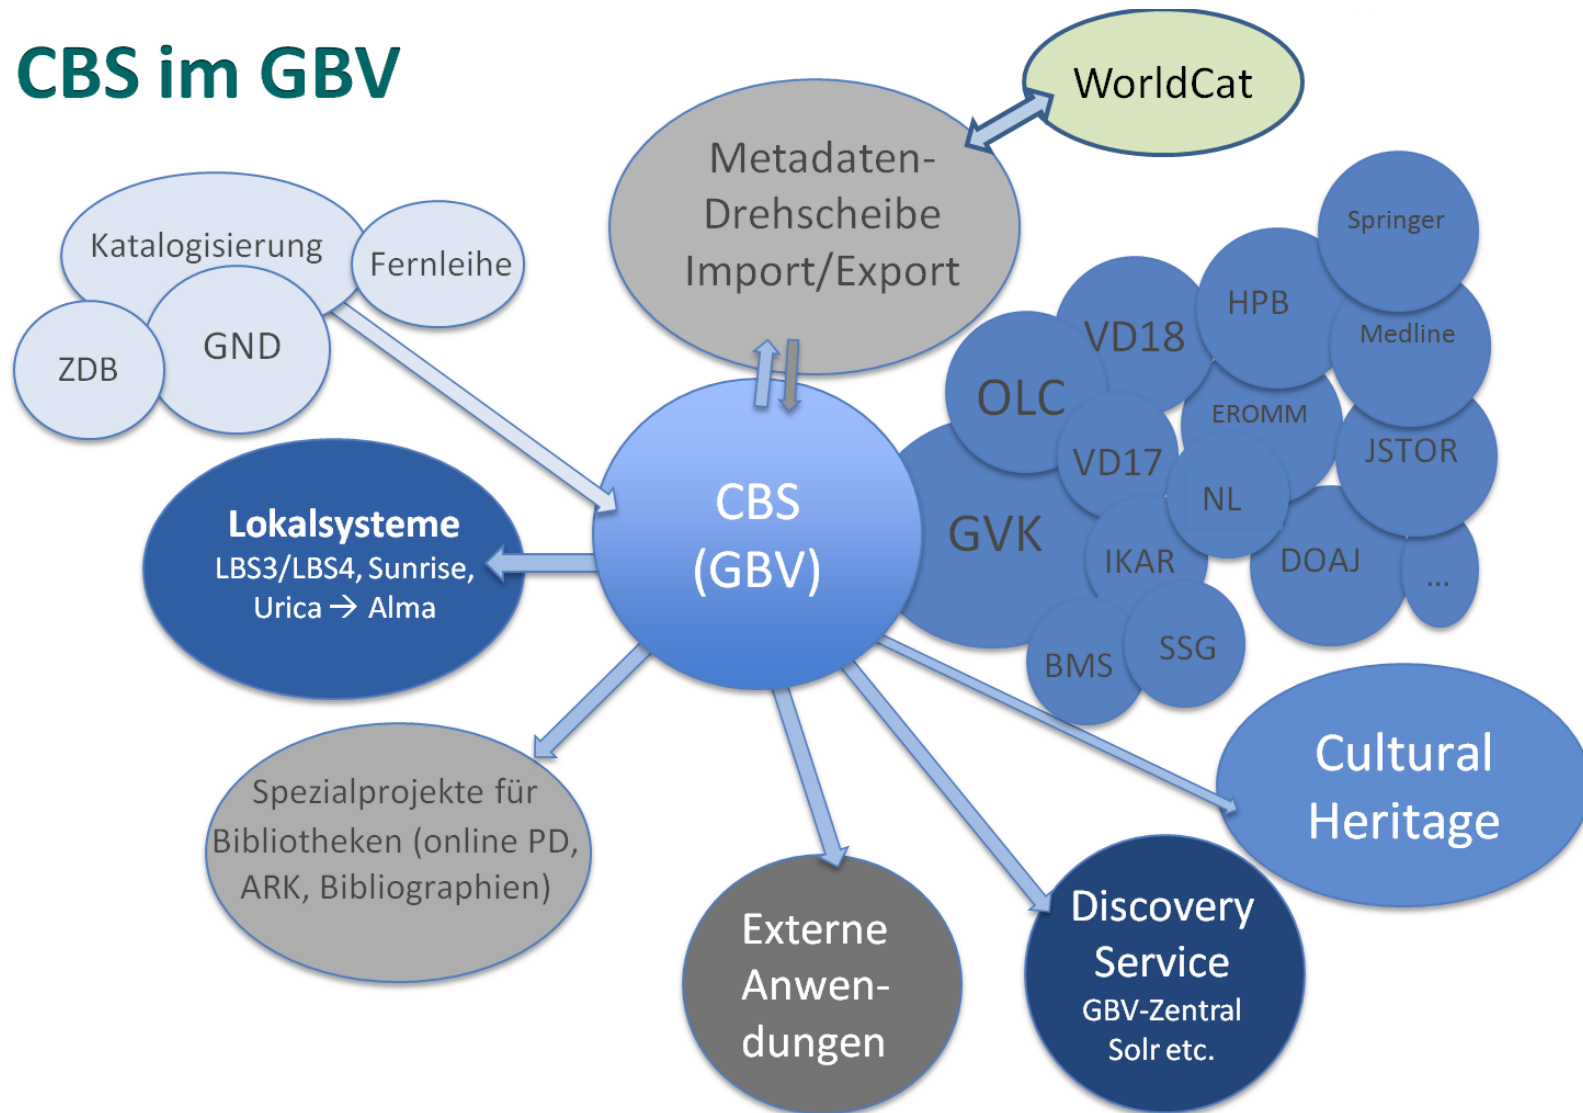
CBS im GBV

WorldCat

Metadaten-Drehscheibe Import/Export

Katalogisierung

Fernleihe

ZDB

GND

Lokalsysteme
LBS3/LBS4, Sunrise, Urica → Alma

CBS (GBV)

Springer

HPB

Medline

VD18

OLC

EROMM

JSTOR

VD17

NL

GVK

IKAR

DOAJ

...

BMS

SSG

Cultural Heritage

Spezialprojekte für Bibliotheken (online PD, ARK, Bibliographien)

Externe Anwen-dungen

Discovery Service
GBV-Zentral Solr etc.